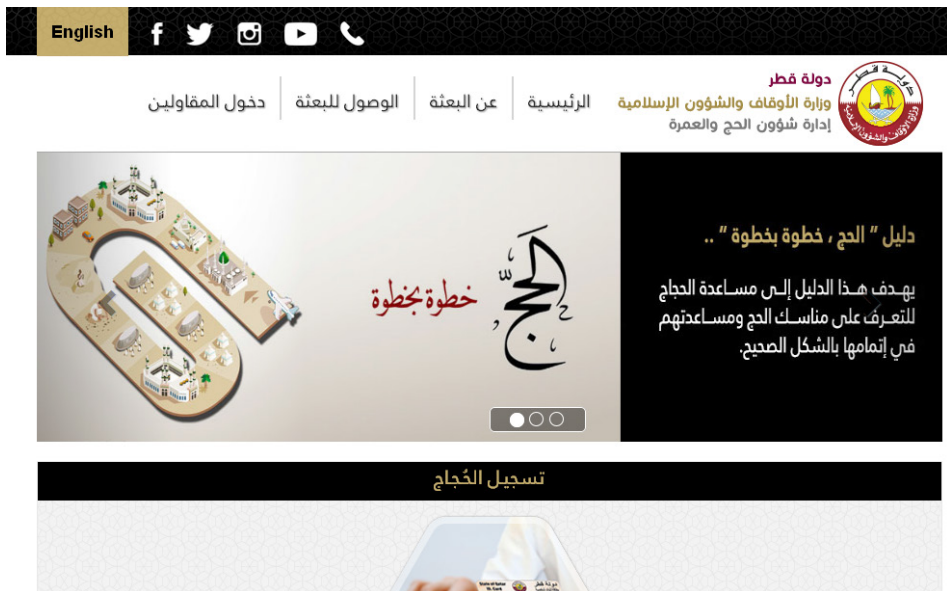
English

دولة قطر
وزارة الأوقاف والشؤون الإسلامية
إدارة شؤون الحج والعمرة

الرئيسية
عن البعثة
الوصول للبعثة
دخول المقاولين

دليل " الحج ، خطوة بخطوة " ..

يهدف هذا الدليل إلى مساعدة الحجاج للتعرف على مناسك الحج ومساعدتهم في إتمامها بالشكل الصحيح.

الحج
خطوة بخطوة

تسجيل الحُجاج